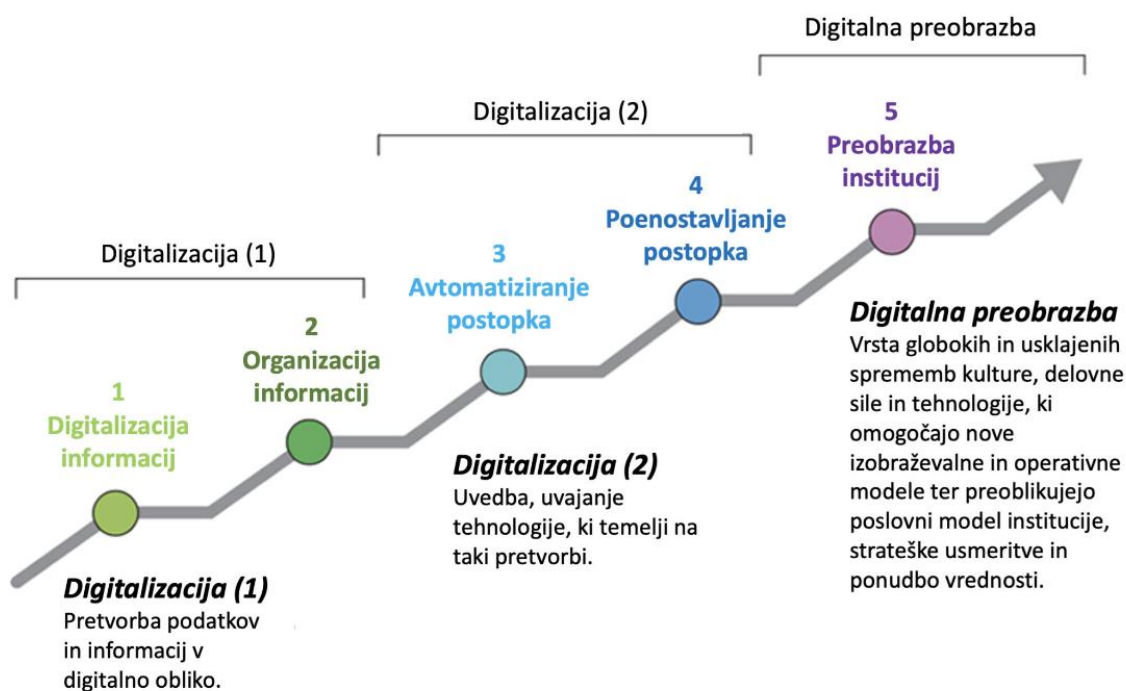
Digitalna preobrazba

Digitalizacija (2)

Digitalizacija (1)

5
Preobrazba institucij

4
Poenostavljanje postopka

3
Avtomatiziranje postopka

2
Organizacija informacij

1
Digitalizacija informacij

**Digitalna preobrazba**
Vrsta globokih in usklajenih sprememb kulture, delovne sile in tehnologije, ki omogočajo nove izobraževalne in operativne modele ter preoblikujejo poslovni model institucije, strateške usmeritve in ponudbo vrednosti.

**Digitalizacija (2)**
Uvedba, uvajanje tehnologije, ki temelji na taki pretvorbi.

**Digitalizacija (1)**
Pretvorba podatkov in informacij v digitalno obliko.